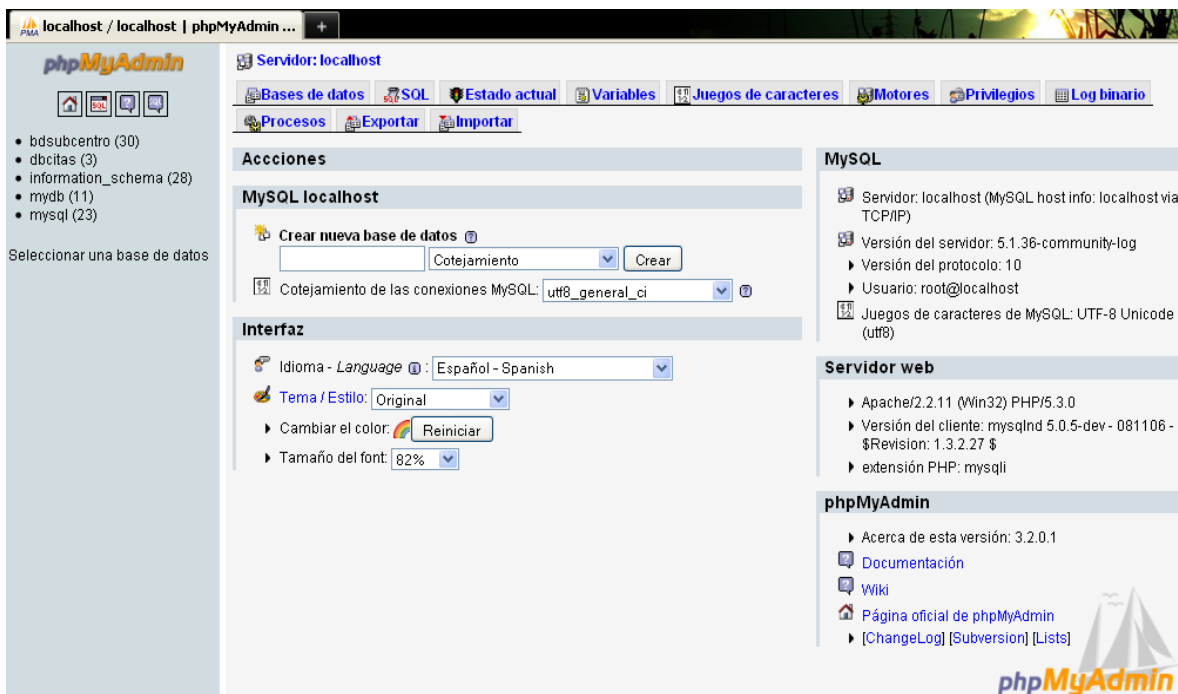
localhost / localhost | phpMyAdmin ...
+

phpMyAdmin

• bdsubcentro (30)
• dbcitas (3)
• information_schema (28)
• mydb (11)
• mysql (23)

Seleccionar una base de datos

Servidor: localhost

Bases de datos | SQL | Estado actual | Variables | Juegos de caracteres | Motores | Privilegios | Log binario | Procesos | Exportar | Importar

Acciones

MySQL localhost

Crear nueva base de datos

Cotejamiento | Crear

Cotejamiento de las conexiones MySQL: utf8_general_ci

Interfaz

Idioma - *Language* : Español - Spanish

Tema / Estilo: Original

Cambiar el color: Reiniciar

Tamaño del font: 82%

MySQL

Servidor: localhost (MySQL host info: localhost via TCP/IP)

Versión del servidor: 5.1.36-community-log

Versión del protocolo: 10

Usuario: root@localhost

Juegos de caracteres de MySQL: UTF-8 Unicode (utf8)

Servidor web

Apache/2.2.11 (Win32) PHP/5.3.0

Versión del cliente: mysqlnd 5.0.5-dev - 081106 - $Revision: 1.3.2.27 $

extensión PHP: mysqli

phpMyAdmin

Acerca de esta versión: 3.2.0.1

Documentación

Wiki

Página oficial de phpMyAdmin

[ChangeLog] [Subversion] [Lists]

phpMyAdmin